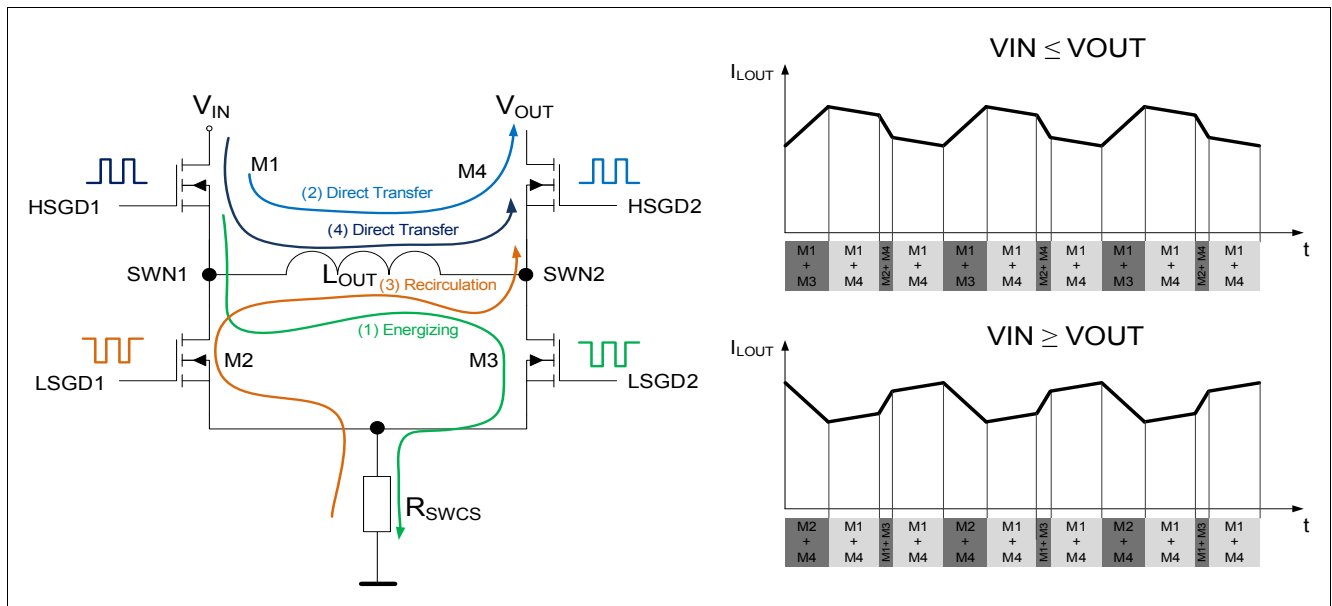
$V_{IN}$

$V_{OUT}$

M1

M4

(2) Direct Transfer

HSGD1

HSGD2

(4) Direct Transfer

SWN1

$L_{OUT}$

SWN2

(3) Recirculation

(1) Energizing

M2

M3

LSGD1

LSGD2

$R_{SWCS}$

VIN ≤ VOUT

$I_{LOUT}$

t

| M1 + M3 | M1 + M4 | M2+ M4 | M1 + M4 | M1 + M3 | M1 + M4 | M2+ M4 | M1 + M4 | M1 + M3 | M1 + M4 | M2+ M4 | M1 + M4 |
|---|---|---|---|---|---|---|---|---|---|---|---|

VIN ≥ VOUT

$I_{LOUT}$

t

| M2 + M4 | M1 + M4 | M1+ M3 | M1 + M4 | M2 + M4 | M1 + M4 | M1+ M3 | M1 + M4 | M2 + M4 | M1 + M4 | M1+ M3 | M1 + M4 |
|---|---|---|---|---|---|---|---|---|---|---|---|